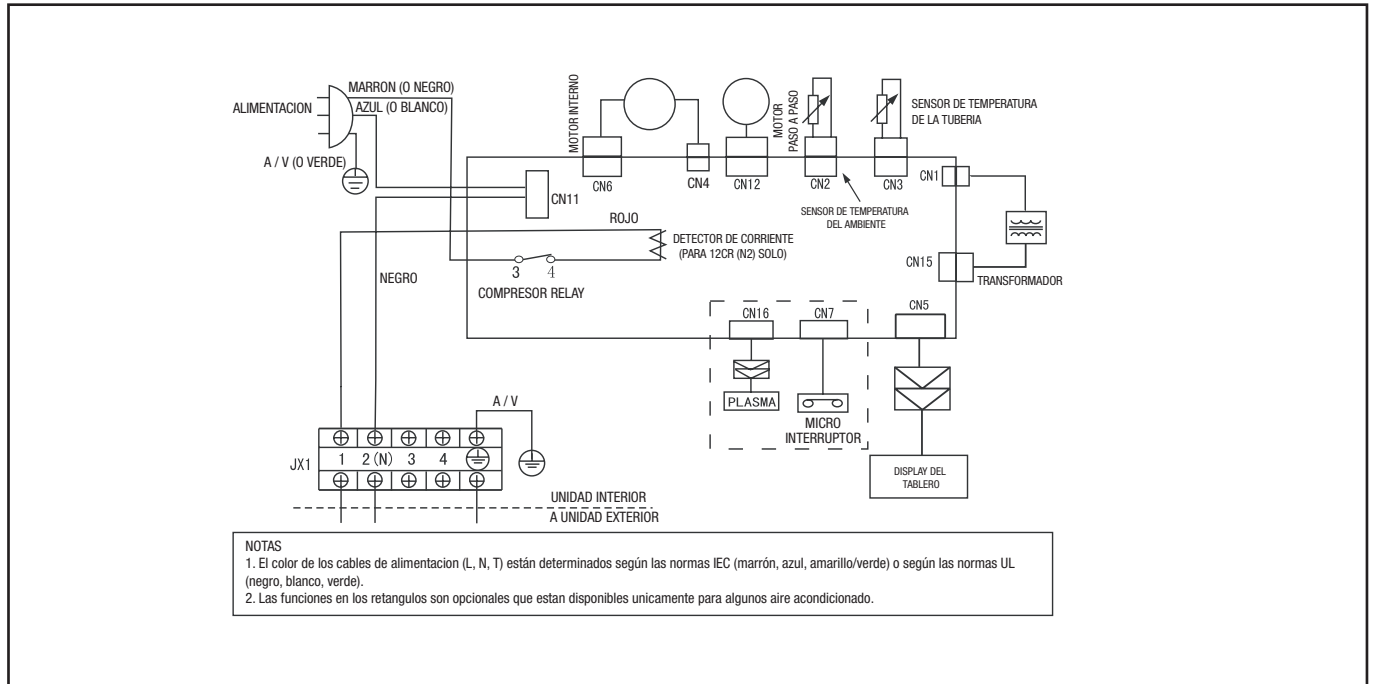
MARRON (O NEGRO)
ALIMENTACION
AZUL (O BLANCO)
A / V (O VERDE)
MOTOR INTERNO
MOTOR PASO A PASO
SENSOR DE TEMPERATURA DE LA TUBERIA
CN6
CN4
CN12
CN2
CN3
CN1
CN11
SENSOR DE TEMPERATURA DEL AMBIENTE
ROJO
DETECTOR DE CORRIENTE (PARA 12CR (N2) SOLO)
NEGRO
3 4
COMPRESOR RELAY
CN15
TRANSFORMADOR
CN16
CN7
CN5
PLASMA
MICRO INTERRUPTOR
A / V
JX1
1 2 (N) 3 4
DISPLAY DEL TABLERO
UNIDAD INTERIOR
A UNIDAD EXTERIOR

NOTAS
1. El color de los cables de alimentacion (L, N, T) están determinados según las normas IEC (marrón, azul, amarillo/verde) o según las normas UL (negro, blanco, verde).
2. Las funciones en los retangulos son opcionales que estan disponibles unicamente para algunos aire acondicionado.